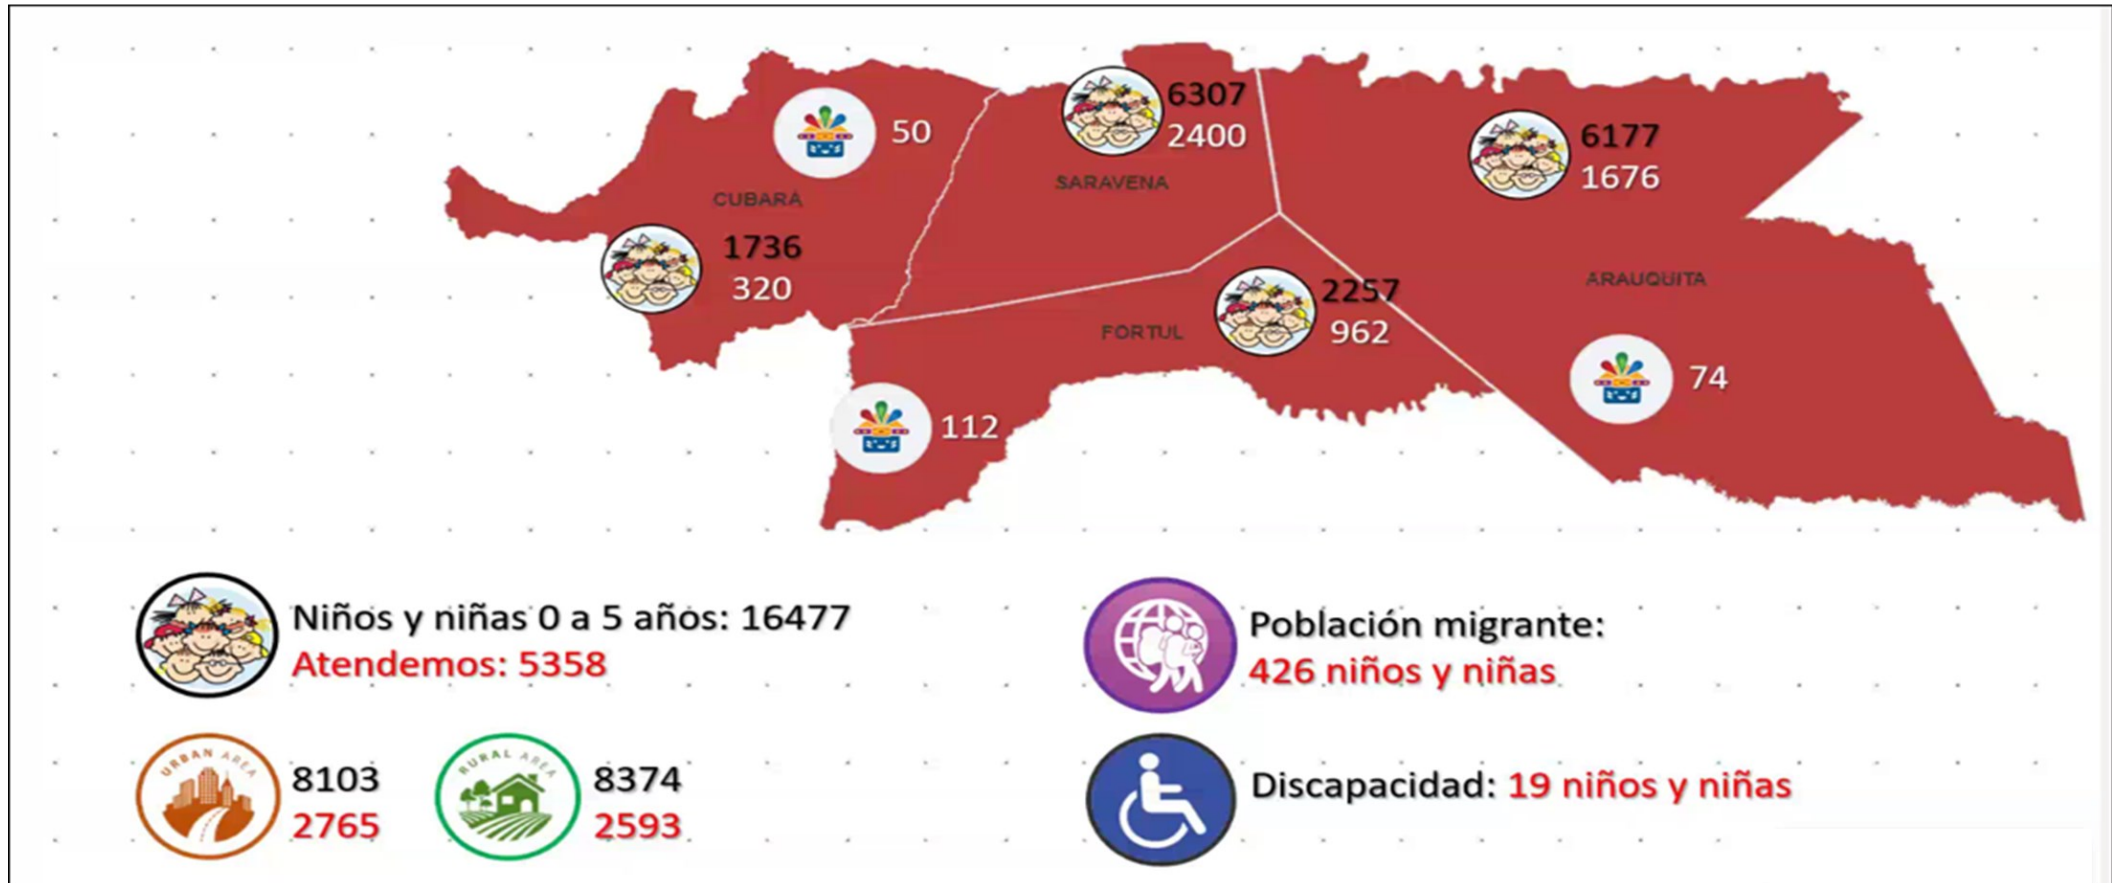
50

CUBARÁ

1736
320

6307
2400

SARAVENA

6177
1676

2257
962

FORTUL

ARAUQUITA

74

112

Niños y niñas 0 a 5 años: 16477
Atendemos: 5358

Población migrante:
426 niños y niñas

URBAN AREA
8103
2765

RURAL AREA
8374
2593

Discapacidad: 19 niños y niñas